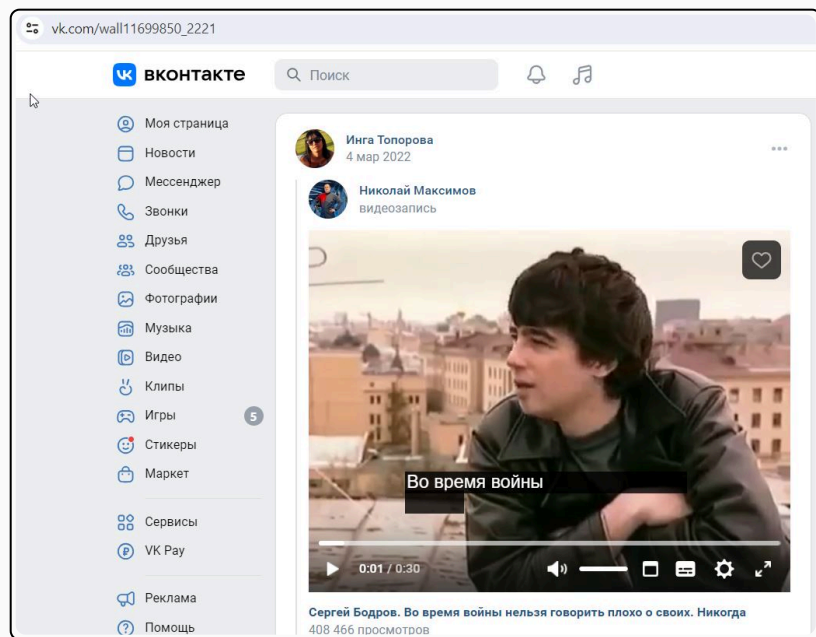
vk.com/wall11699850_2221

ВКОНТАКТЕ

Поиск

Моя страница
Новости
Мессенджер
Звонки
Друзья
Сообщества
Фотографии
Музыка
Видео
Клипы
Игры 5
Стикеры
Маркет

Сервисы
VK Pay

Реклама
Помощь

Инга Топорова
4 мар 2022

Николай Максимов
видеозапись

Во время войны

0:01 / 0:30

Сергей Бодров. Во время войны нельзя говорить плохо о своих. Никогда
408 466 просмотров